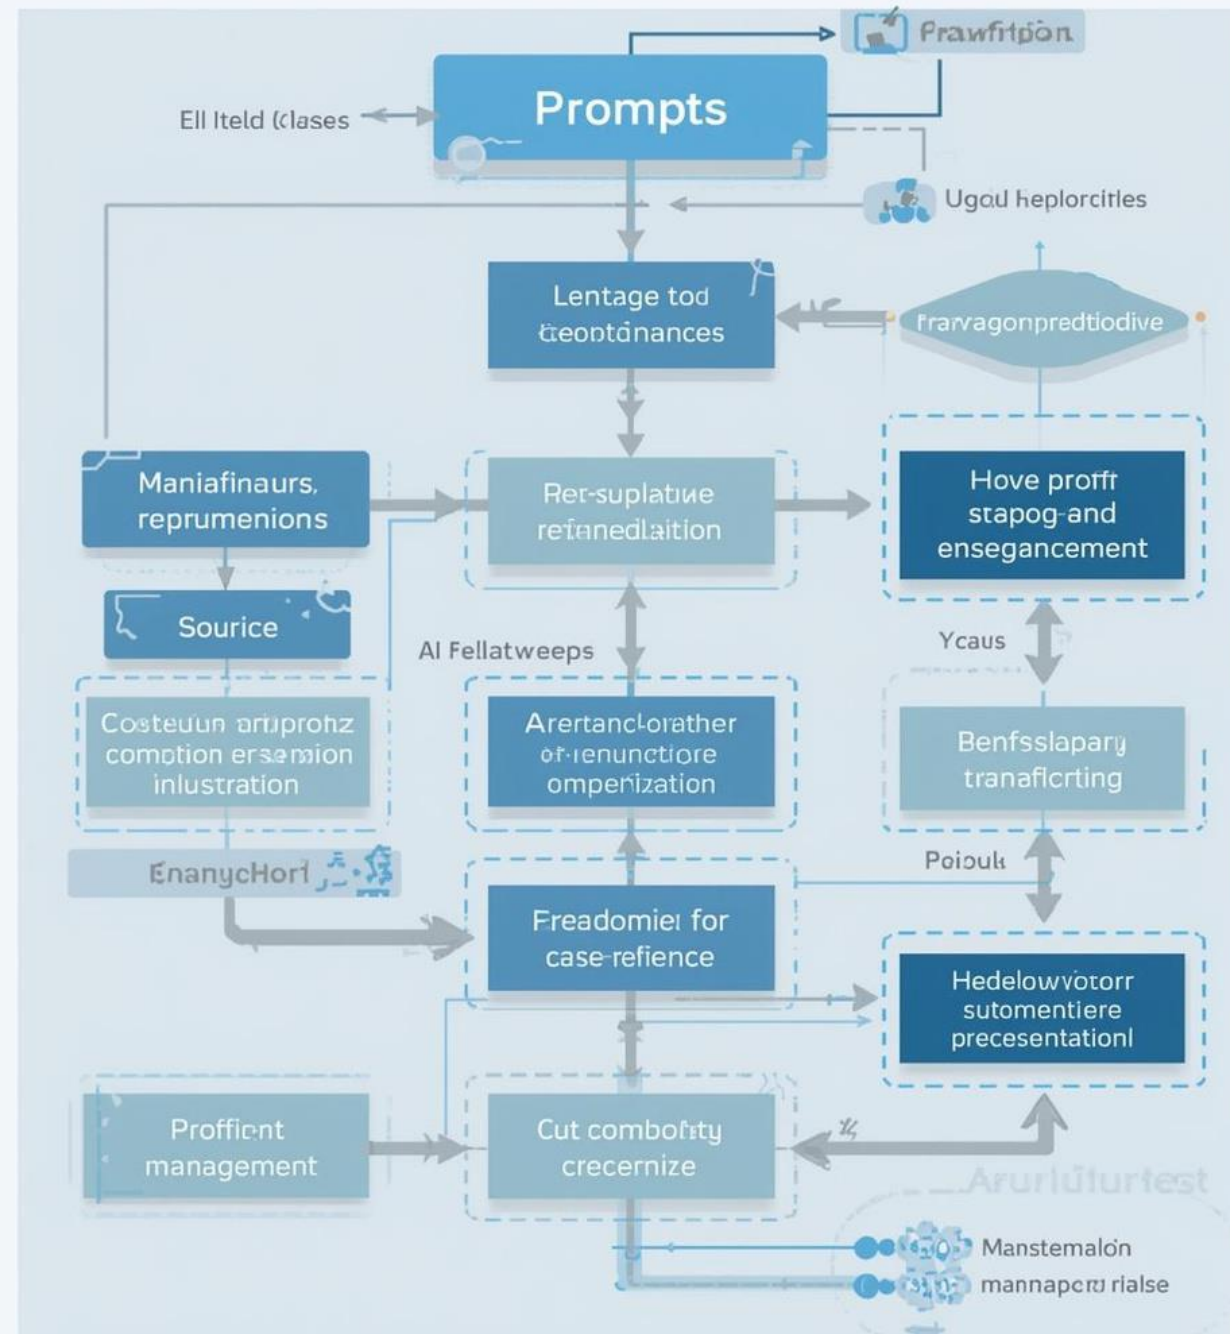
Prawfitpon

Prompts

Ell Iteld (clases

Ugoul heplorcitles

Lentage tod tteontdnances

Fravagonpredtiodive

Maniafinaurs, reprumenions

Rer-suplatiue refanedlaition

Hove proffr stapog-and ensegancement

Souirce

Al Fellatweeps

Ycaus

Costeuun artuprohz comotion ersemion inlustration

Arertanclorather of-renunctiore omperization

Benfsslapary tranaficrting

EnanycHorl

Poioulk

Freadomier for case-refience

Hedelowvotorr sutomentiere precesentationl

Proffient management

Cut combofuty crecernize

Arurtuturtest

Manstemalon

mannaperu rialse